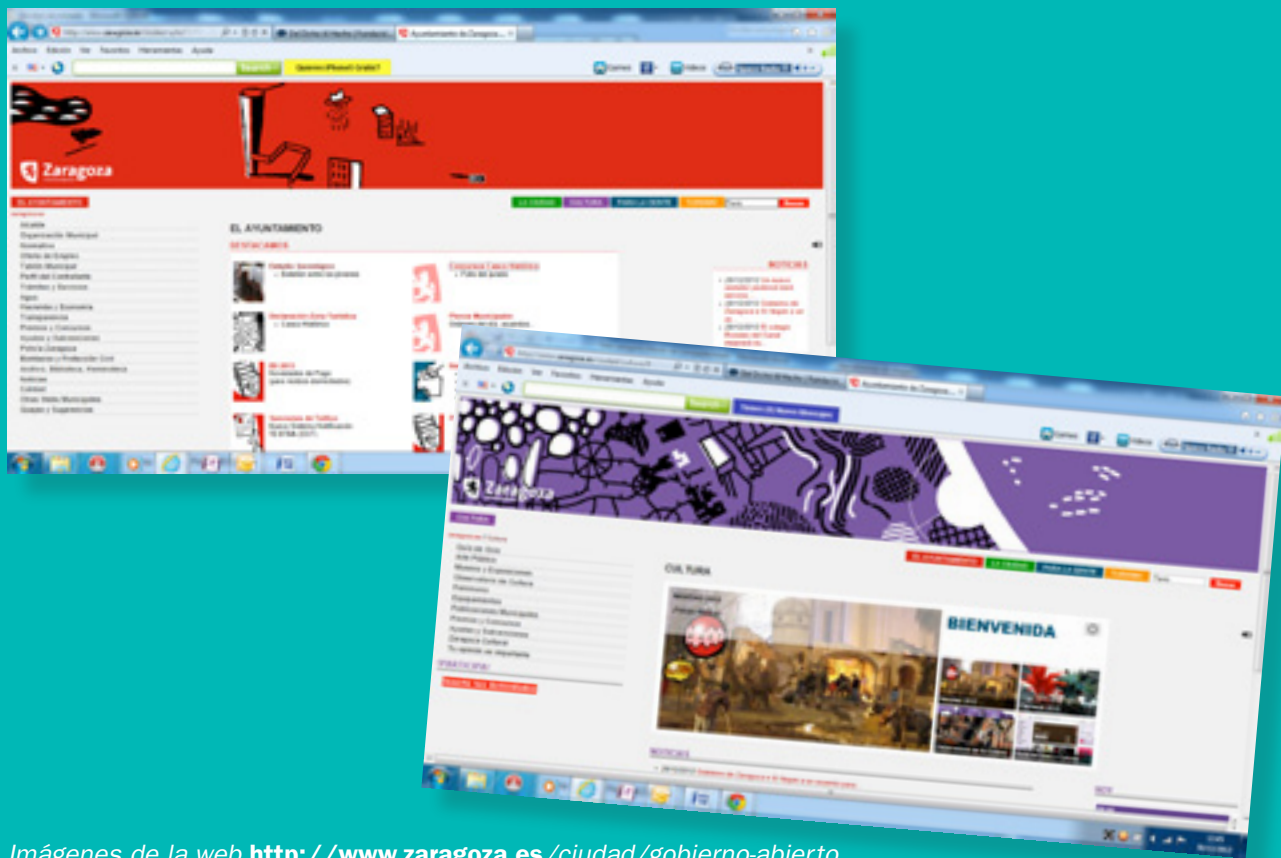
Archivo Edición Ver Favoritos Herramientas Ayuda

Search

Zaragoza

EL AYUNTAMIENTO

LA CIUDAD CULTURA PARA LA GENTE TURISMO Buscar

EL AYUNTAMIENTO

DESTACAMOS

NOTICIAS

Archivo Edición Ver Favoritos Herramientas Ayuda

Search

Zaragoza

CULTURA

EL AYUNTAMIENTO LA CIUDAD PARA LA GENTE TURISMO Buscar

CULTURA

BIENVENIDA

NOTICIAS

Imágenes de la web **http://www.zaragoza.es**/ciudad/gobierno-abierto